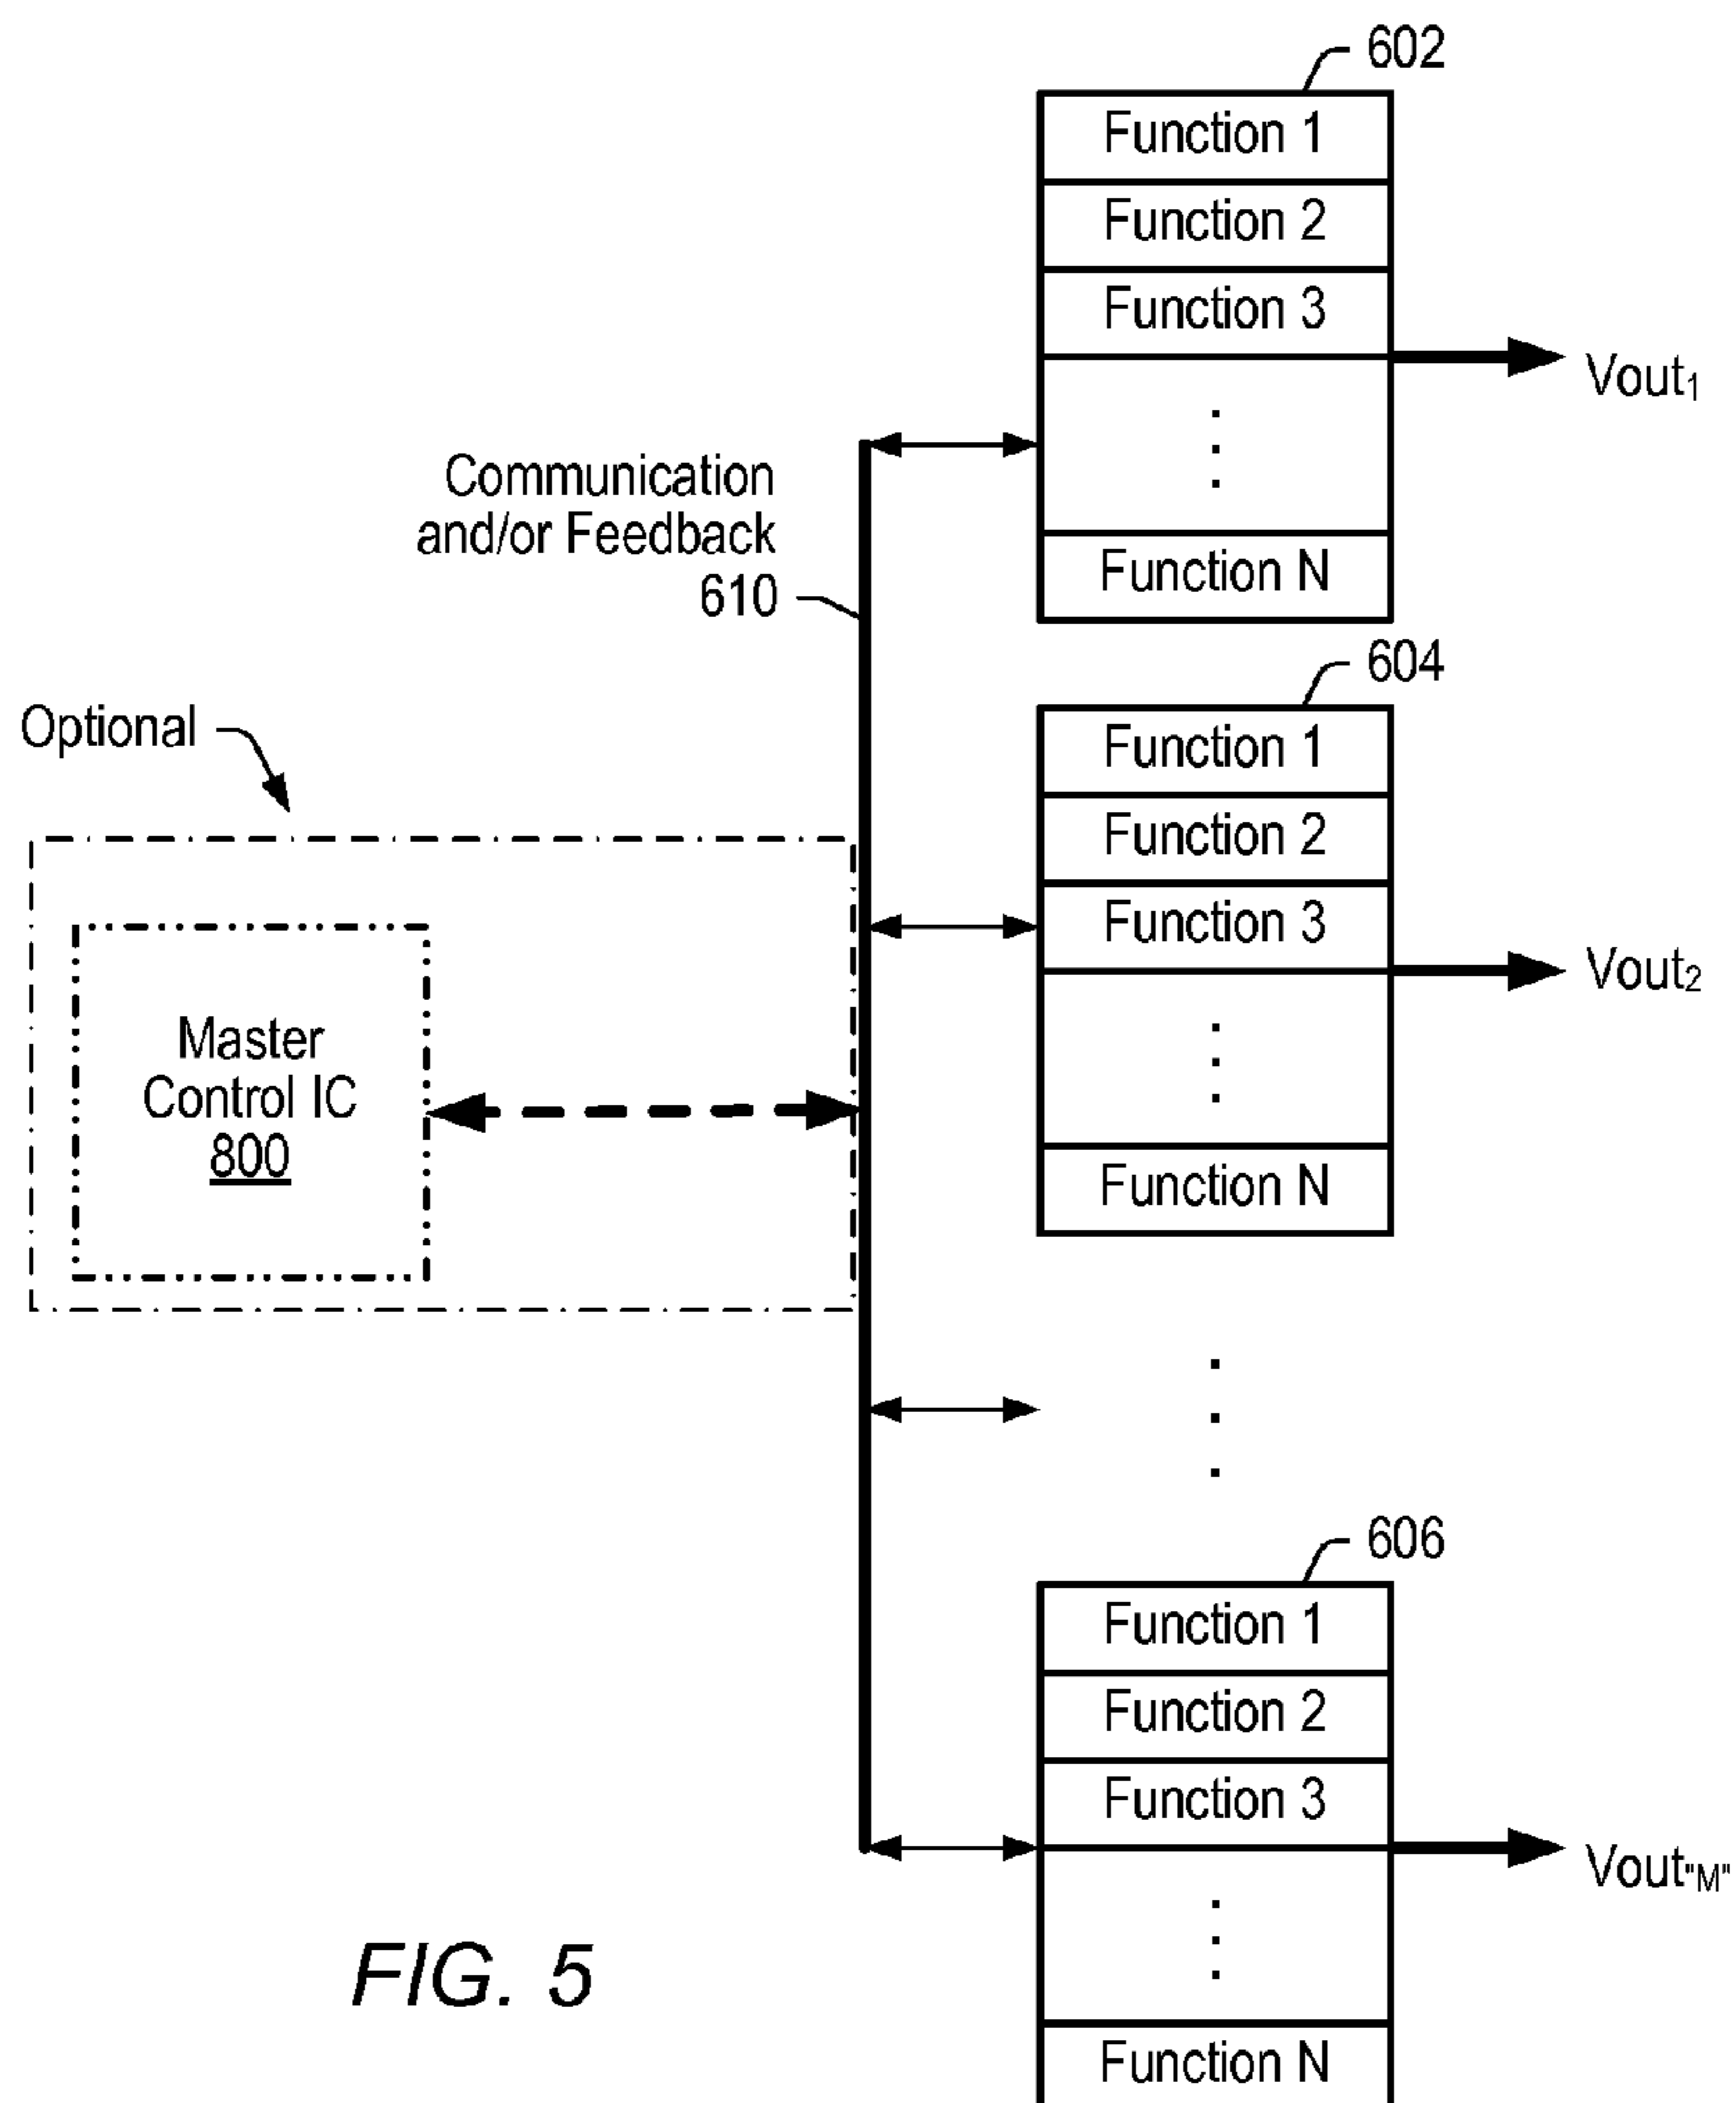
602

Function 1
Function 2
Function 3
⋮
Function N

$Vout_1$

Communication and/or Feedback 610

604

Function 1
Function 2
Function 3
⋮
Function N

$Vout_2$

Optional

Master Control IC 800

606

Function 1
Function 2
Function 3
⋮
Function N

$Vout_{"M"}$

FIG. 5